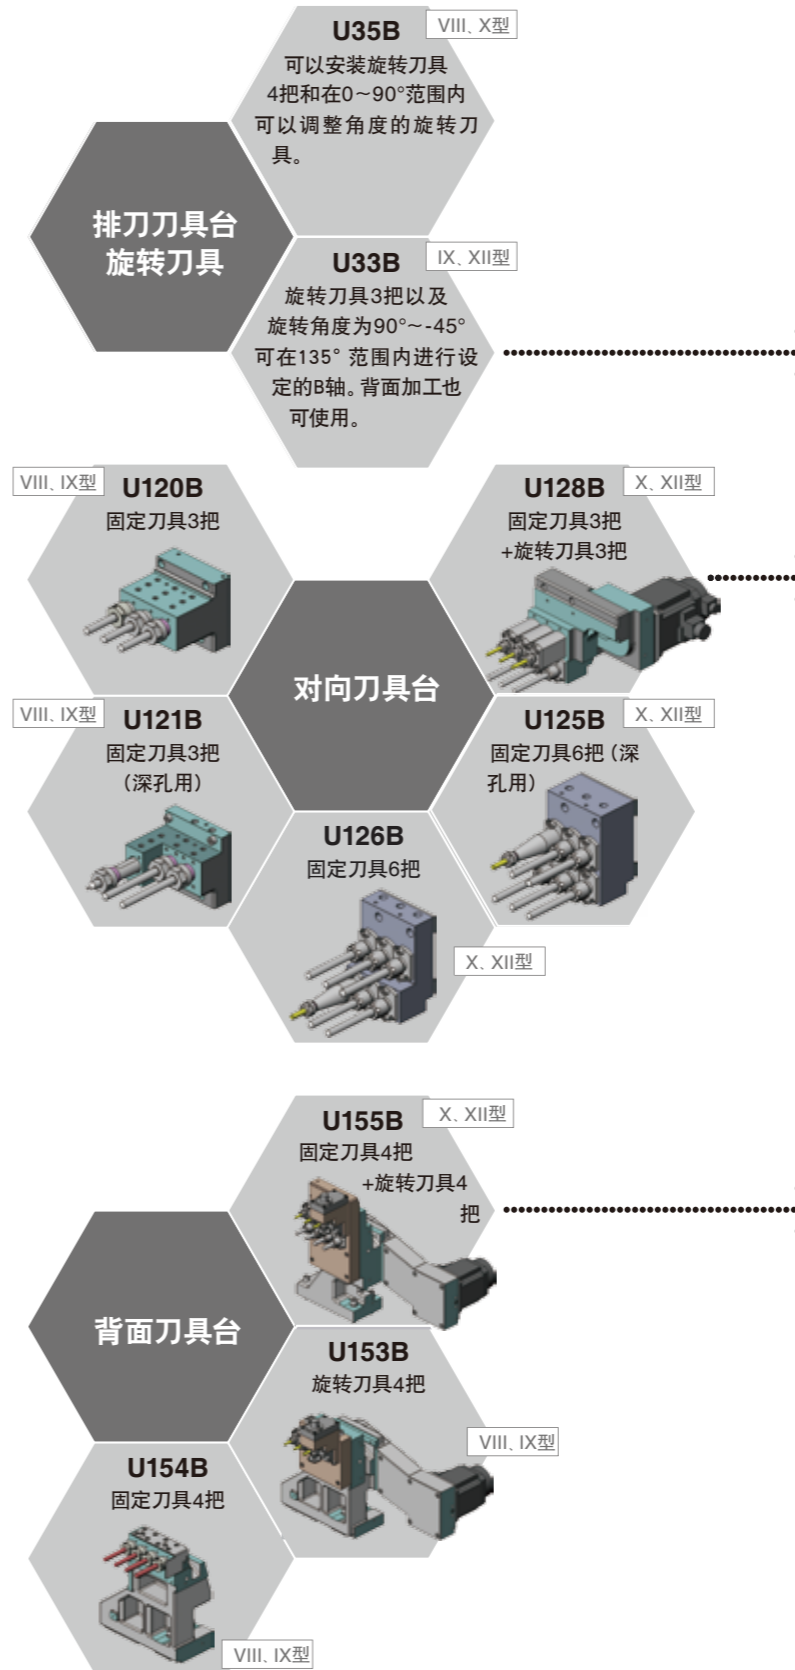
U35B
VIII、X型
可以安装旋转刀具4把和在0～90°范围内可以调整角度的旋转刀具。

排刀刀具台
旋转刀具

U33B
IX、XII型
旋转刀具3把以及旋转角度为90°～-45°可在135° 范围内进行设定的B轴。背面加工也可使用。

VIII、IX型
U120B
固定刀具3把

U128B
X、XII型
固定刀具3把
+旋转刀具3把

对向刀具台

VIII、IX型
U121B
固定刀具3把
（深孔用）

U125B
X、XII型
固定刀具6把（深孔用）

U126B
固定刀具6把
X、XII型

U155B
X、XII型
固定刀具4把
+旋转刀具4把

背面刀具台

U153B
旋转刀具4把
VIII、IX型

U154B
固定刀具4把
VIII、IX型